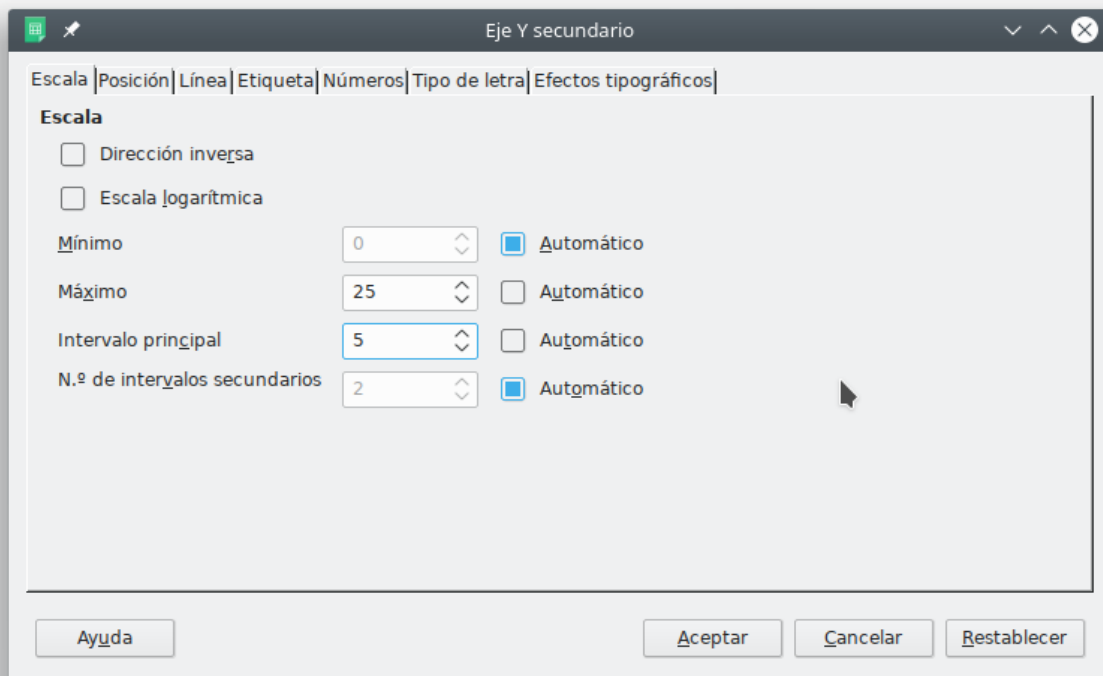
Eje Y secundario

Escala | Posición | Línea | Etiqueta | Números | Tipo de letra | Efectos tipográficos

Escala

Dirección inversa

Escala logarítmica

Mínimo 0 Automático

Máximo 25 Automático

Intervalo principal 5 Automático

N.º de intervalos secundarios 2 Automático

Ayuda

Aceptar Cancelar Restablecer